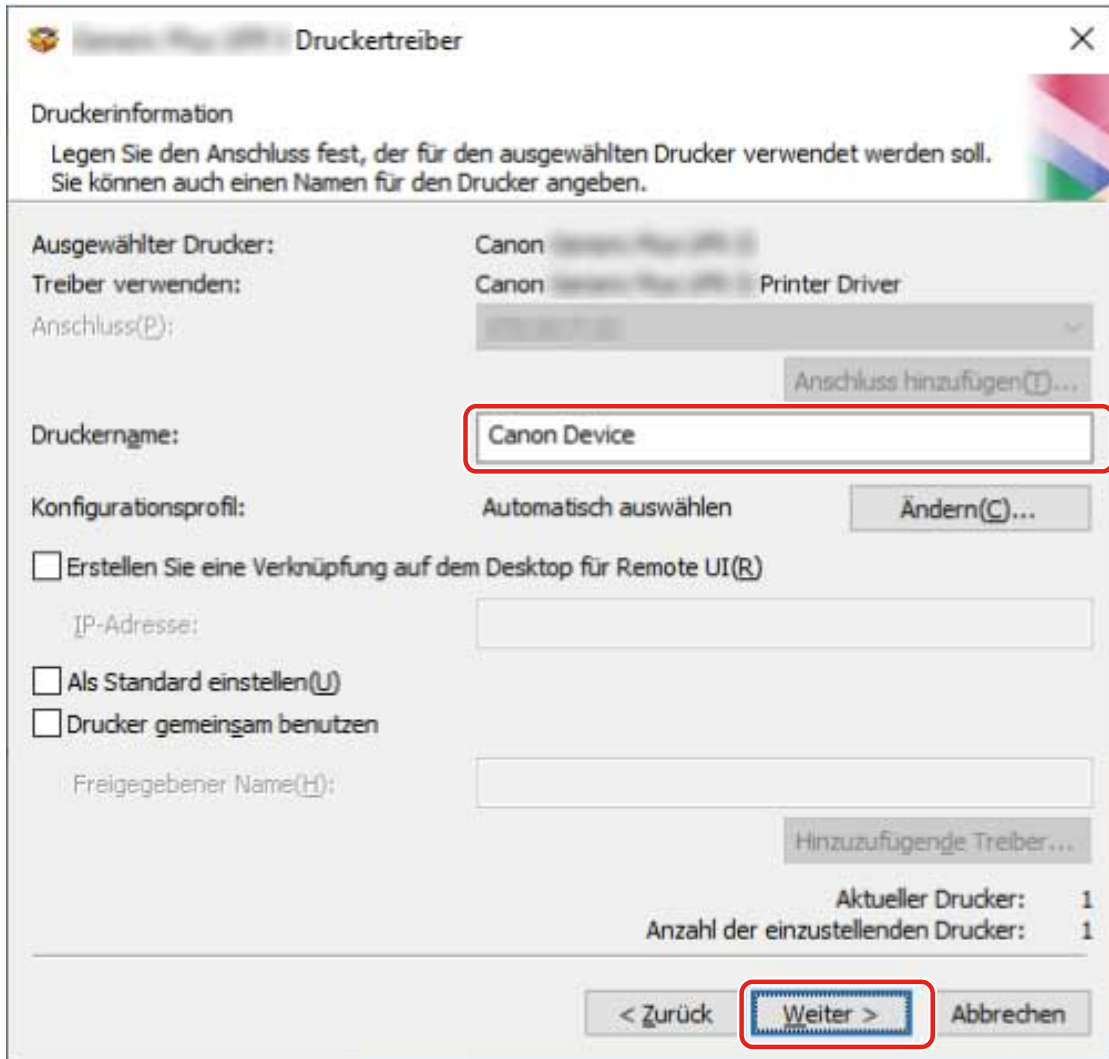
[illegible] Druckertreiber

Druckerinformation

Legen Sie den Anschluss fest, der für den ausgewählten Drucker verwendet werden soll. Sie können auch einen Namen für den Drucker angeben.

Ausgewählter Drucker: Canon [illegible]

Treiber verwenden: Canon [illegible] Printer Driver

Anschluss(P): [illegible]

Anschluss hinzufügen(T)...

Druckername: Canon Device

Konfigurationsprofil: Automatisch auswählen

Ändern(C)...

Erstellen Sie eine Verknüpfung auf dem Desktop für Remote UI(R)

IP-Adresse:

Als Standard einstellen(U)

Drucker gemeinsam benutzen

Freigegebener Name(H):

Hinzuzufügende Treiber...

Aktueller Drucker: 1

Anzahl der einzustellenden Drucker: 1

< Zurück

Weiter >

Abbrechen